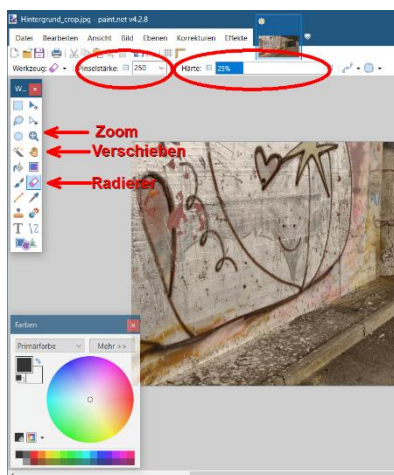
Hintergrund_crop.jpg - paint.net v4.2.8

Datei Bearbeiten Ansicht Bild Ebenen Korrekturen Effekte

Werkzeug: Pinselstärke: 250 Härte: 25%

W... ×

Zoom

Verschieben

Radierer

T

Farben ×

Primärfarbe

Mehr >>